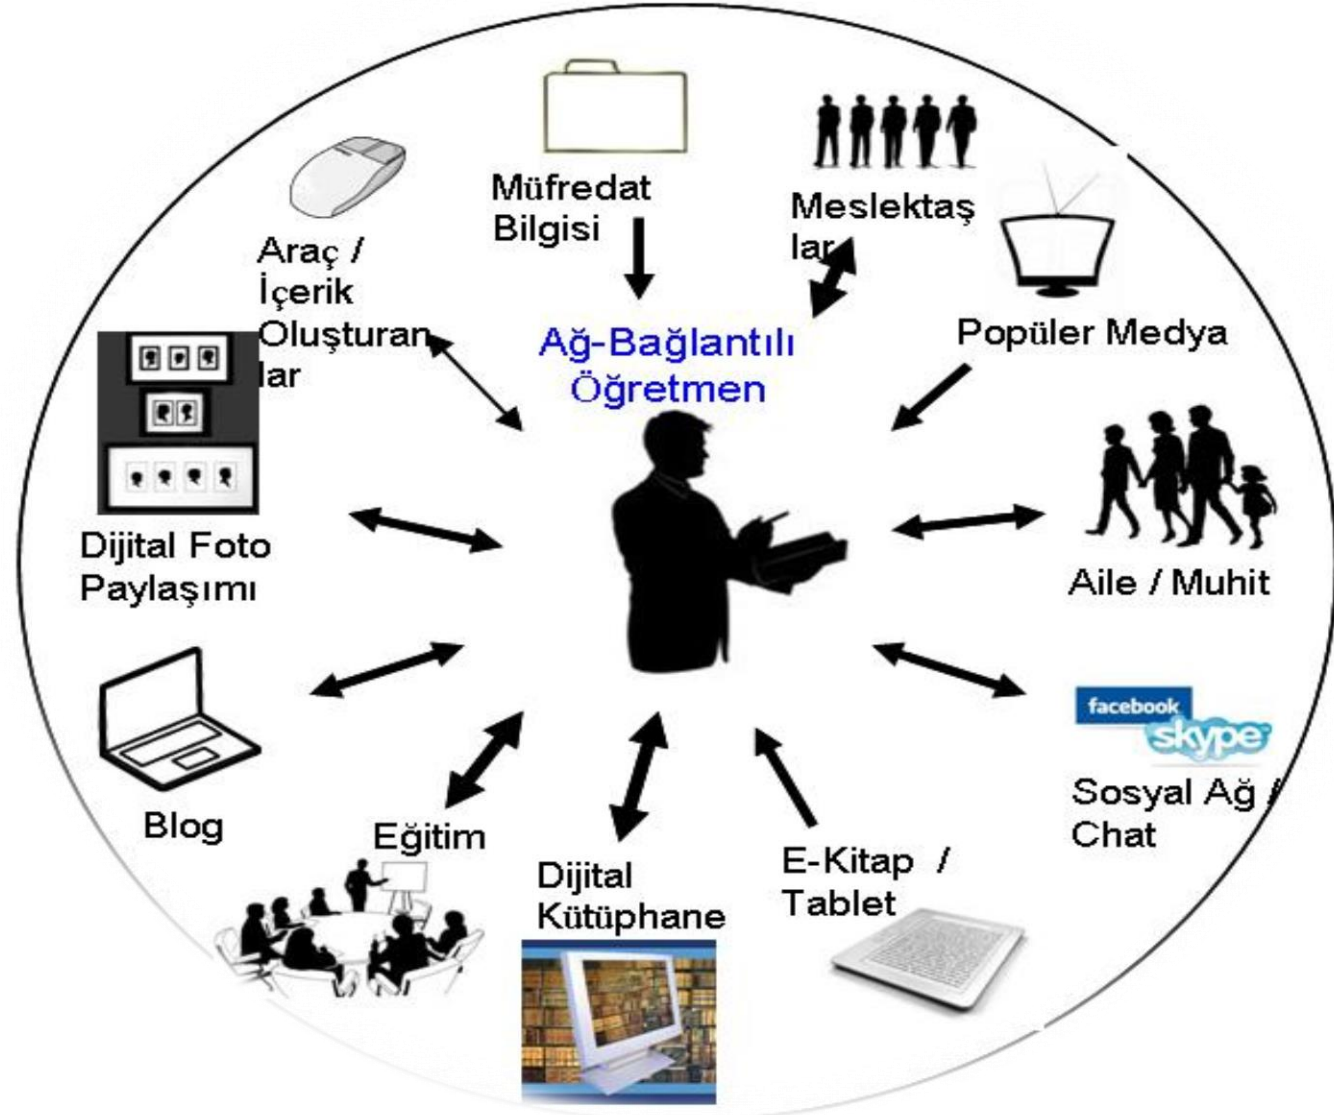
Müfredat Bilgisi

Meslektaş lar

Araç / İçerik Oluşturan lar

Ağ-Bağlantılı Öğretmen

Popüler Medya

Dijital Foto Paylaşımı

Aile / Muhit

facebook

skype

Sosyal Ağ / Chat

Blog

Eğitim

Dijital Kütüphane

E-Kitap / Tablet